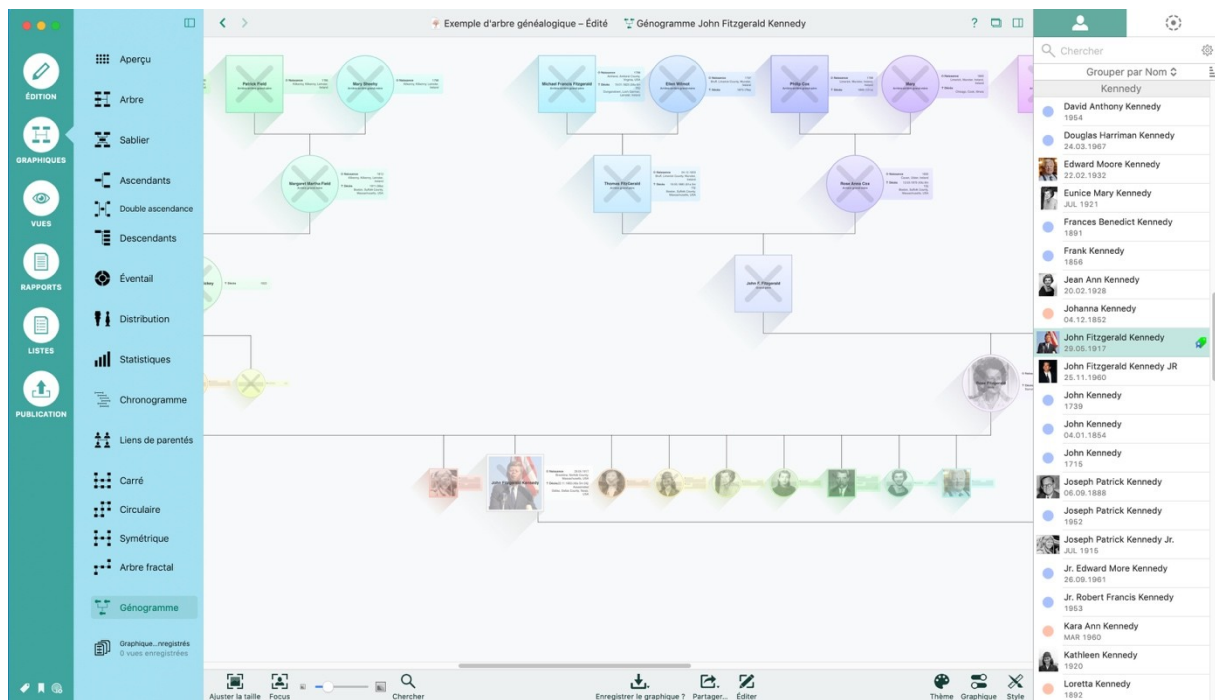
ÉDITION
GRAPHIQUES
VUES
RAPPORTS
LISTES
PUBLICATION

Aperçu
Arbre
Sablier
Ascendants
Double ascendance
Descendants
Éventail
Distribution
Statistiques
Chronogramme
Liens de parentés
Carré
Circulaire
Symétrique
Arbre fractal
Génogramme
Graphique...nregistrés
0 vues enregistrées

Exemple d'arbre généalogique – Édité
Génogramme John Fitzgerald Kennedy

Patrick Field
Mary Shanks
Michael Francis Fitzgerald
Ellen Wilmot
Philip Cox
Mary
Margaret Martha Field
Thomas Fitzgerald
Rose Anna Cox
John F. Fitzgerald
John Fitzgerald Kennedy

Ajuster la taille
Focus
Chercher
Enregistrer le graphique ?
Partager...
Éditer
Thème
Graphique
Style

Chercher
Grouper par Nom
Kennedy
David Anthony Kennedy
1954
Douglas Harriman Kennedy
24.03.1967
Edward Moore Kennedy
22.02.1932
Eunice Mary Kennedy
JUL 1921
Frances Benedict Kennedy
1891
Frank Kennedy
1856
Jean Ann Kennedy
20.02.1928
Johanna Kennedy
04.12.1852
John Fitzgerald Kennedy
29.05.1917
John Fitzgerald Kennedy JR
25.11.1960
John Kennedy
1739
John Kennedy
04.01.1854
John Kennedy
1715
Joseph Patrick Kennedy
06.09.1888
Joseph Patrick Kennedy
1952
Joseph Patrick Kennedy Jr.
JUL 1915
Jr. Edward More Kennedy
26.09.1961
Jr. Robert Francis Kennedy
1953
Kara Ann Kennedy
MAR 1960
Kathleen Kennedy
1920
Loretta Kennedy
1892